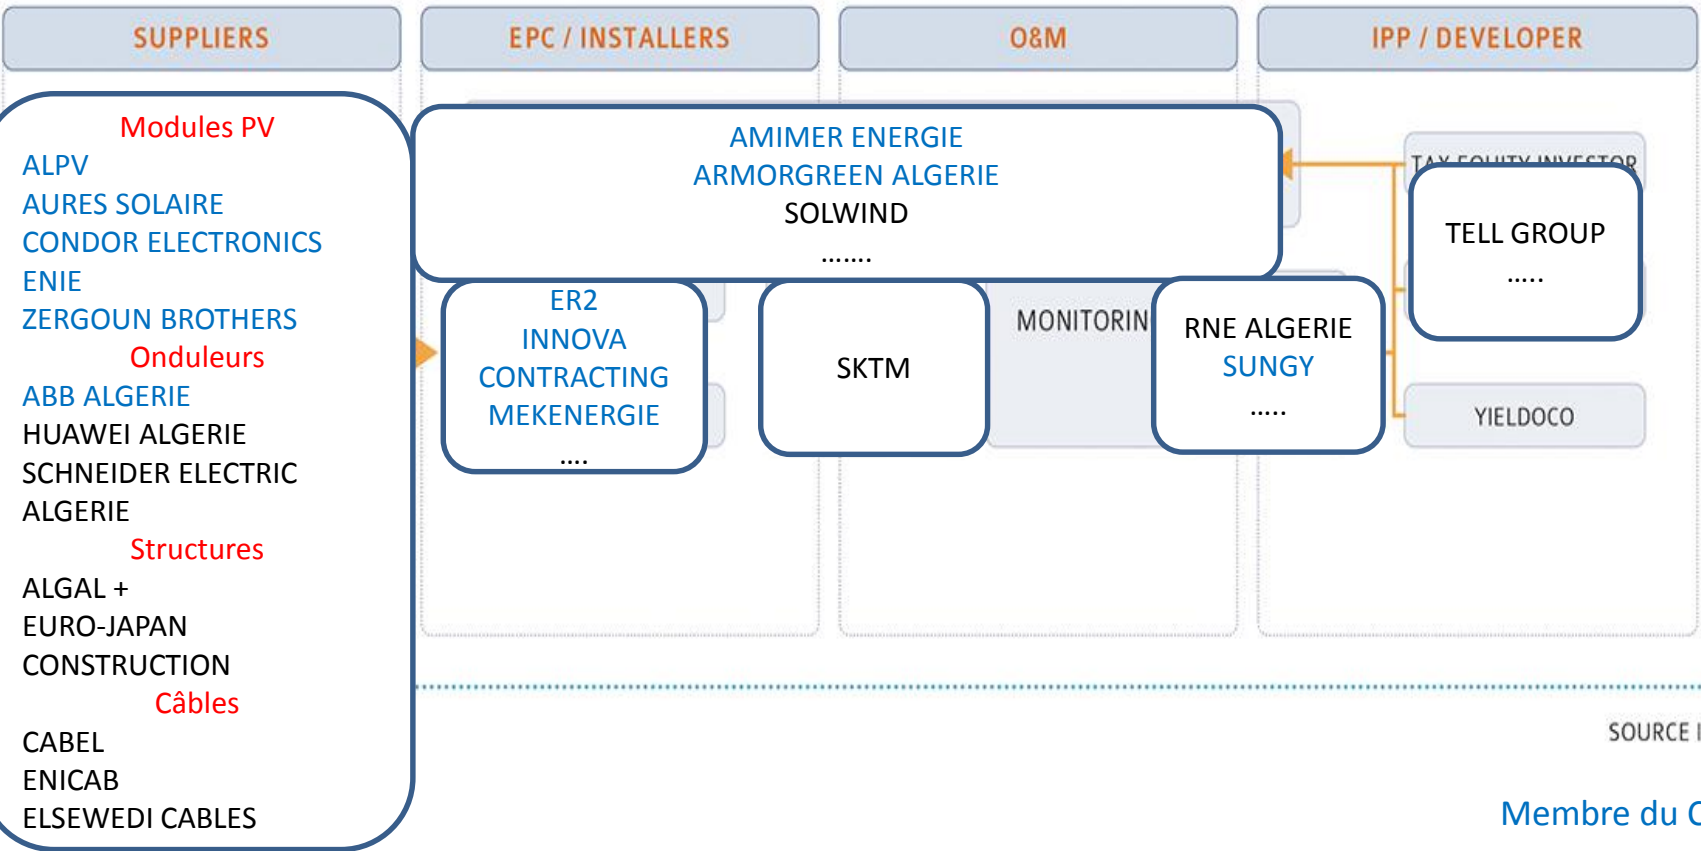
SUPPLIERS

EPC / INSTALLERS

O&M

IPP / DEVELOPER

Modules PV
ALPV
AURES SOLAIRE
CONDOR ELECTRONICS
ENIE
ZERGOUN BROTHERS
Onduleurs
ABB ALGERIE
HUAWEI ALGERIE
SCHNEIDER ELECTRIC ALGERIE
Structures
ALGAL +
EURO-JAPAN CONSTRUCTION
Câbles
CABEL
ENICAB
ELSEWEDI CABLES

AMIMER ENERGIE
ARMORGREEN ALGERIE
SOLWIND
.......

ER2
INNOVA
CONTRACTING
MEKENERGIE
....

SKTM

MONITORIN

RNE ALGERIE
SUNGY
.....

TAX EQUITY INVESTOR

TELL GROUP
.....

YIELDOCO

SOURCE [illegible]

Membre du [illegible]